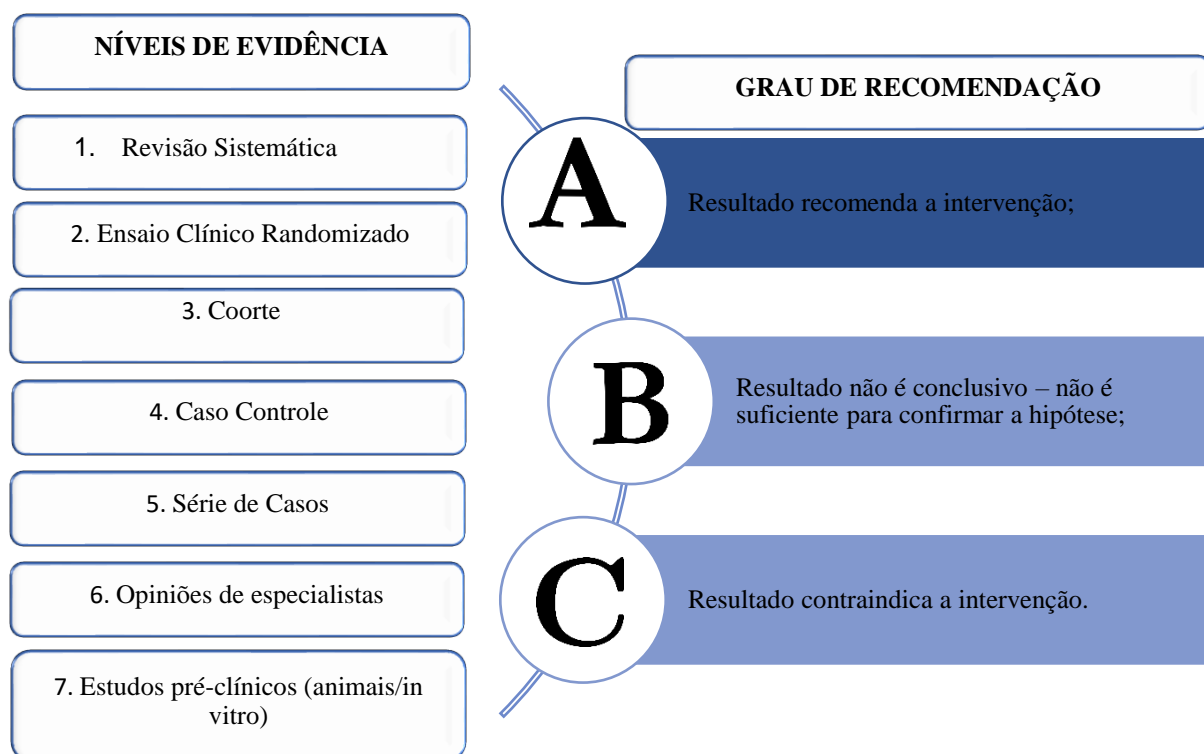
NÍVEIS DE EVIDÊNCIA

1. Revisão Sistemática

2. Ensaio Clínico Randomizado

3. Coorte

4. Caso Controle

5. Série de Casos

6. Opiniões de especialistas

7. Estudos pré-clínicos (animais/in vitro)

GRAU DE RECOMENDAÇÃO

A

Resultado recomenda a intervenção;

B

Resultado não é conclusivo – não é suficiente para confirmar a hipótese;

C

Resultado contraindica a intervenção.